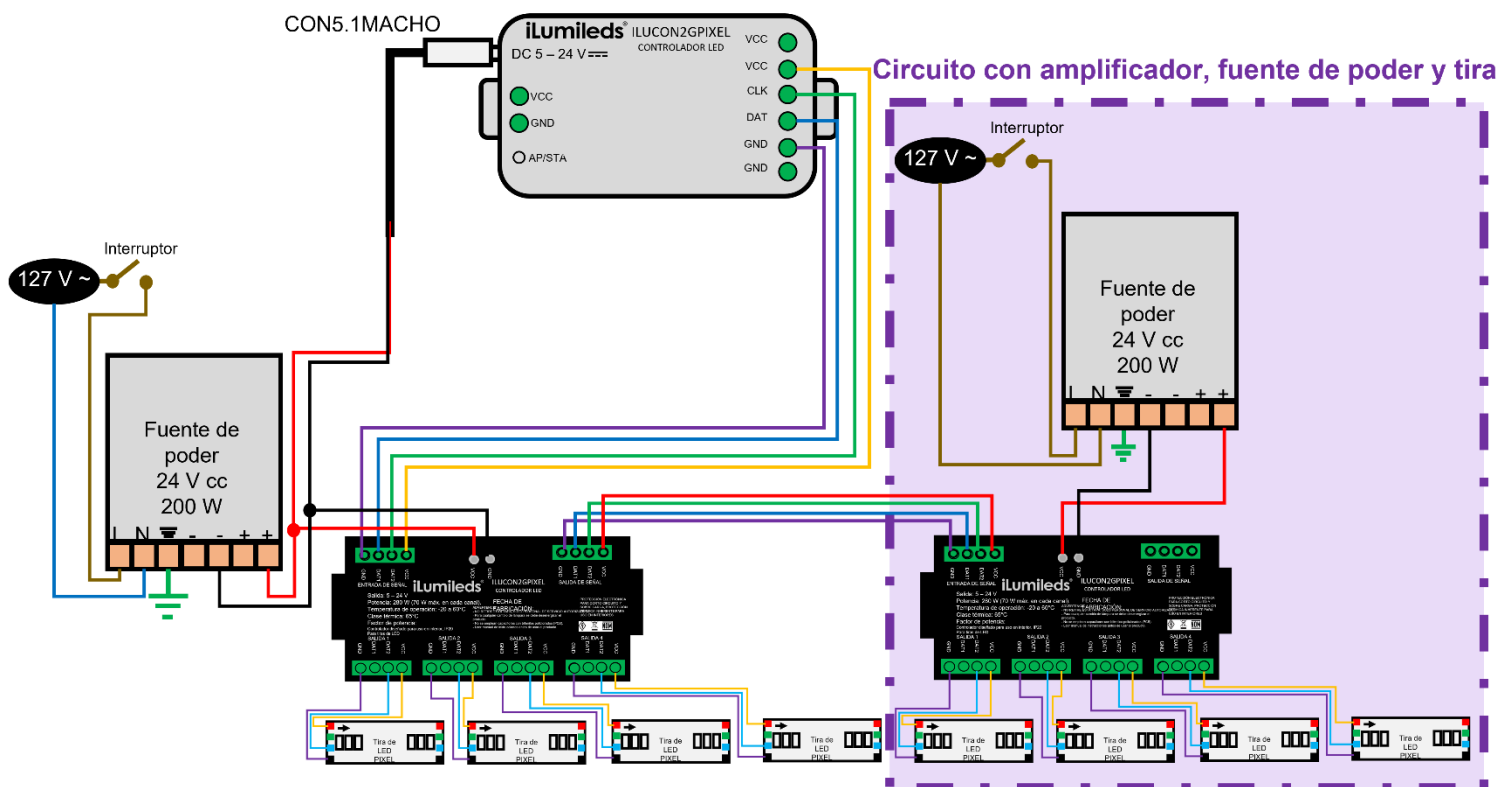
CON5.1MACHO

iLumileds® ILUCON2GPIXEL CONTROLADOR LED
DC 5 – 24 V
VCC
GND
AP/STA
VCC
VCC
CLK
DAT
GND
GND

Circuito con amplificador, fuente de poder y tira

Interruptor
127 V ~

Interruptor
127 V ~

Fuente de poder
24 V cc
200 W
L N - - + +

Fuente de poder
24 V cc
200 W
L N - - + +

iLumileds® ILUCON2GPIXEL CONTROLADOR LED
ENTRADA DE SEÑAL
SALIDA DE SEÑAL
Salida: 5 – 24 V
Potencia: 280 W (70 W máx. en cada canal)
Temperatura de operación: -20 a 60°C
Clase térmica: 65°C
Factor de potencia:
FECHA DE FABRICACIÓN
SALIDA 1
SALIDA 2
SALIDA 3
SALIDA 4

iLumileds® ILUCON2GPIXEL CONTROLADOR LED
ENTRADA DE SEÑAL
SALIDA DE SEÑAL
Salida: 5 – 24 V
Potencia: 280 W (70 W máx. en cada canal)
Temperatura de operación: -20 a 60°C
Clase térmica: 65°C
Factor de potencia:
FECHA DE FABRICACIÓN
SALIDA 1
SALIDA 2
SALIDA 3
SALIDA 4

Tira de LED PIXEL
Tira de LED PIXEL
Tira de LED PIXEL
Tira de LED PIXEL
Tira de LED PIXEL
Tira de LED PIXEL
Tira de LED PIXEL
Tira de LED PIXEL